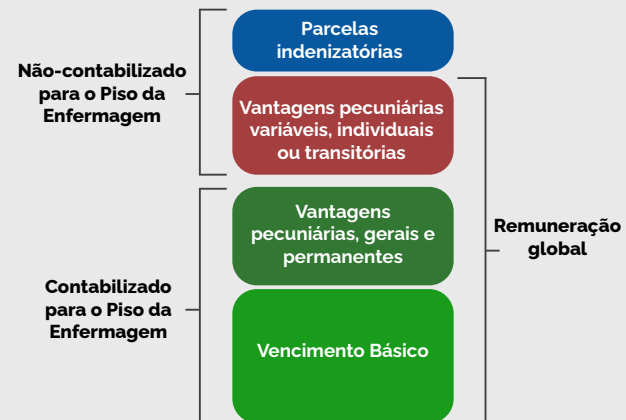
Não-contabilizado para o Piso da Enfermagem

Parcelas indenizatórias

Vantagens pecuniárias variáveis, individuais ou transitórias

Remuneração global

Contabilizado para o Piso da Enfermagem

Vantagens pecuniárias, gerais e permanentes

Vencimento Básico